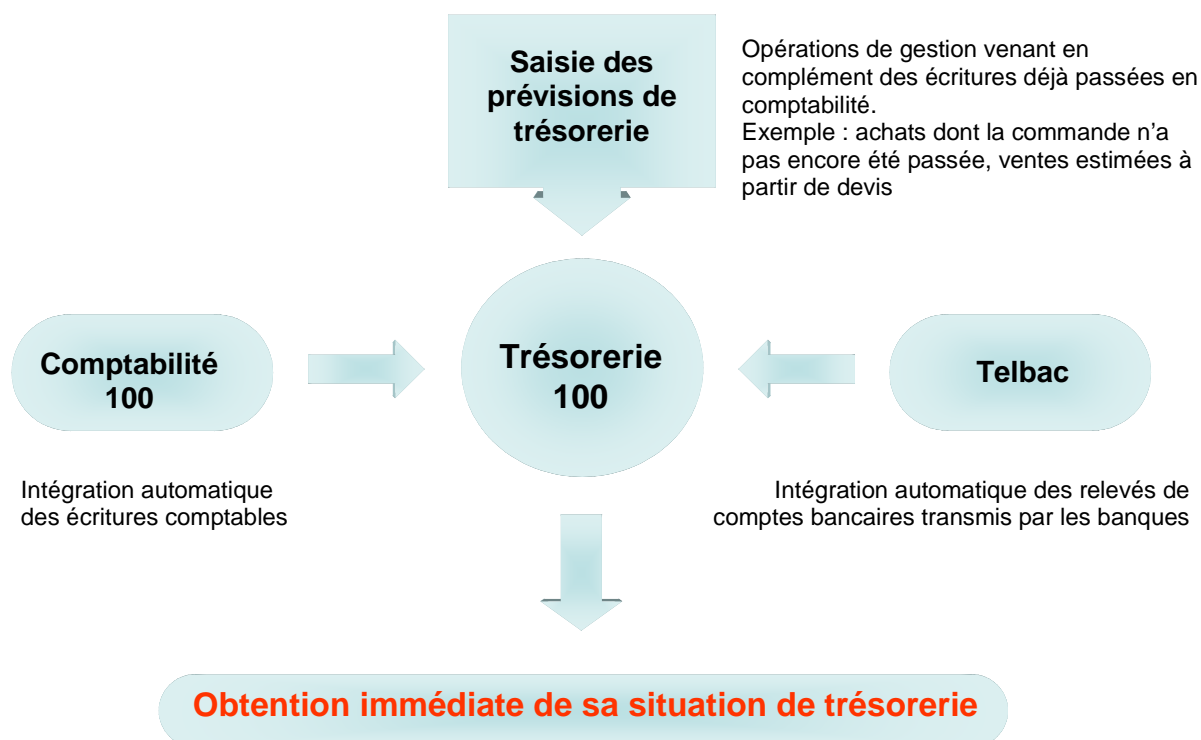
Saisie des prévisions de trésorerie

Opérations de gestion venant en complément des écritures déjà passées en comptabilité.
Exemple : achats dont la commande n'a pas encore été passée, ventes estimées à partir de devis

Comptabilité 100

Trésorerie 100

Telbac

Intégration automatique des écritures comptables

Intégration automatique des relevés de comptes bancaires transmis par les banques

Obtention immédiate de sa situation de trésorerie